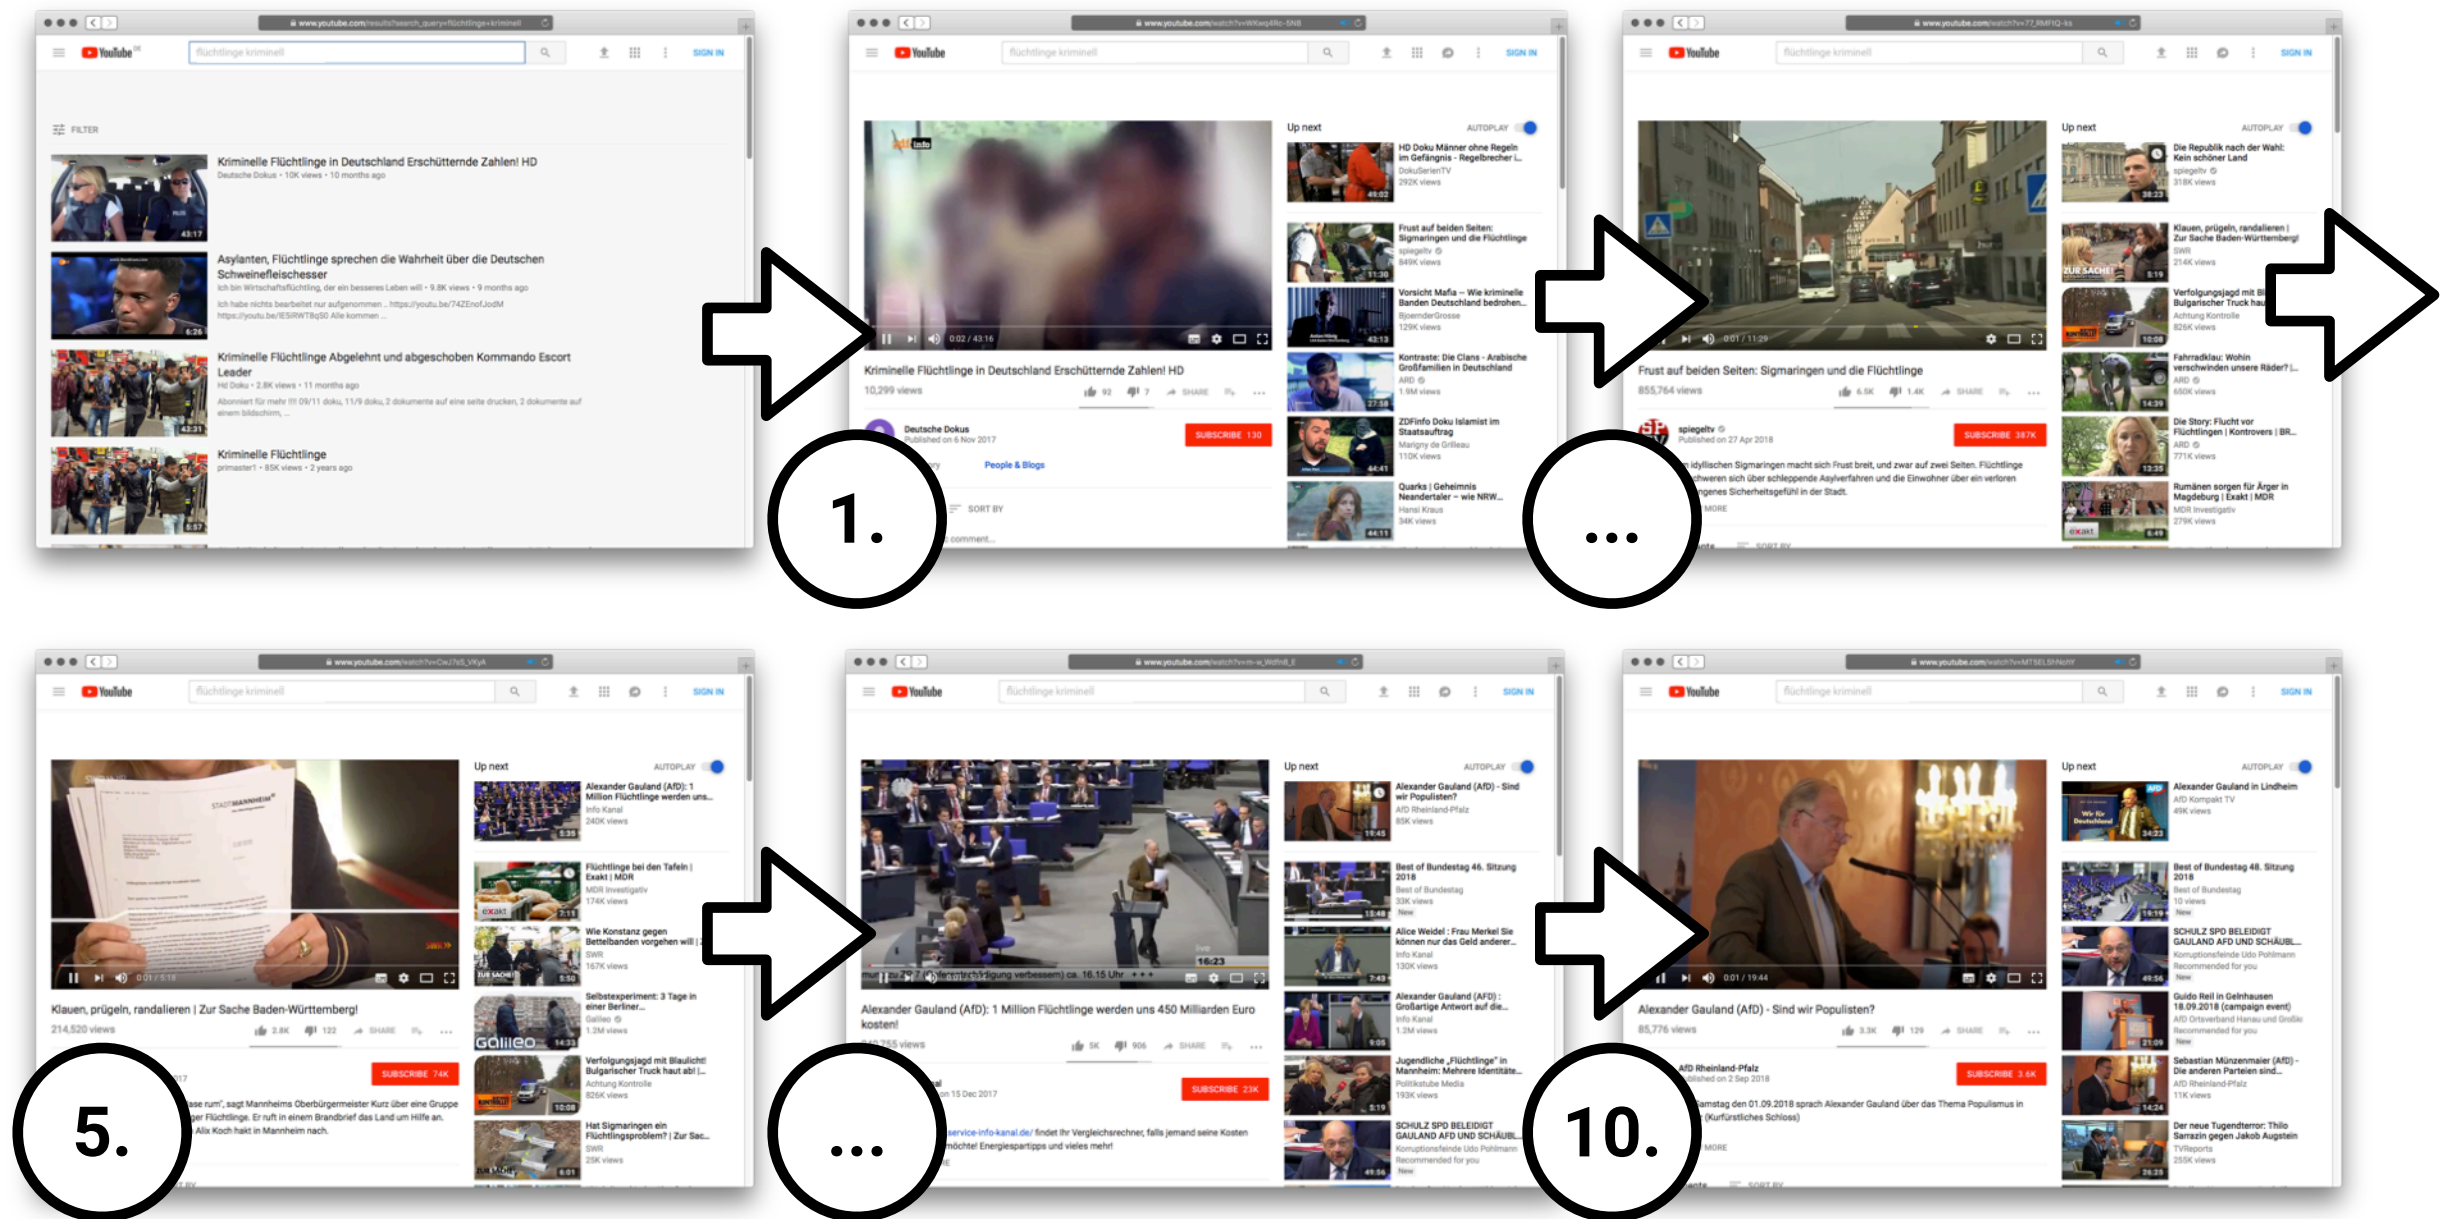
www.youtube.com/results?search_query=flüchtlinge+kriminell

YouTube

flüchtlinge kriminell

SIGN IN

FILTER

Kriminelle Flüchtlinge in Deutschland Erschütternde Zahlen! HD
Deutsche Dokus • 10K views • 10 months ago

43:17

Asylanten, Flüchtlinge sprechen die Wahrheit über die Deutschen Schweinefleischesser
Ich bin Wirtschaftsflüchtling, der ein besseres Leben will • 9.8K views • 9 months ago
Ich habe nichts bearbeitet nur aufgenommen .. https://youtu.be/74ZEnofJodM https://youtu.be/lESiRWT8qS0 Alle kommen ...

6:26

Kriminelle Flüchtlinge Abgelehnt und abgeschoben Kommando Escort Leader
Hd Doku • 2.8K views • 11 months ago
Abonniert für mehr !!! 09/11 doku, 11/9 doku, 2 dokumente auf eine seite drucken, 2 dokumente auf einem bildschirm, ...

43:31

Kriminelle Flüchtlinge
primaster1 • 85K views • 2 years ago

5:57

1.

www.youtube.com/watch?v=WKwq4Rc-5N8

YouTube

flüchtlinge kriminell

SIGN IN

Info

0:02 / 43:16

Kriminelle Flüchtlinge in Deutschland Erschütternde Zahlen! HD
10,299 views
92 7 SHARE

Deutsche Dokus
Published on 6 Nov 2017
SUBSCRIBE 130
People & Blogs
SORT BY

Up next
AUTOPLAY

HD Doku Männer ohne Regeln im Gefängnis - Regelbrecher i...
DokuSerienTV
292K views
49:02

Frust auf beiden Seiten: Sigmaringen und die Flüchtlinge
spiegeltv
849K views
11:30

Vorsicht Mafia – Wie kriminelle Banden Deutschland bedrohen...
BjoernderGrosse
129K views
43:13

Kontraste: Die Clans - Arabische Großfamilien in Deutschland
ARD
1.9M views
27:58

ZDFinfo Doku Islamist im Staatsauftrag
Marigny de Grilleau
110K views
44:41

Quarks | Geheimnis Neandertaler – wie NRW...
Hansi Kraus
34K views
44:11

...

www.youtube.com/watch?v=77_RMFIQ-ks

YouTube

flüchtlinge kriminell

SIGN IN

0:01 / 11:29

Frust auf beiden Seiten: Sigmaringen und die Flüchtlinge
855,764 views
6.5K 1.4K SHARE

spiegeltv
Published on 27 Apr 2018
SUBSCRIBE 387K
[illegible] idyllischen Sigmaringen macht sich Frust breit, und zwar auf zwei Seiten. Flüchtlinge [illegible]chweren sich über schleppende Asylverfahren und die Einwohner über ein verloren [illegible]genes Sicherheitsgefühl in der Stadt.
MORE

Up next
AUTOPLAY

Die Republik nach der Wahl: Kein schöner Land
spiegeltv
318K views
38:23

Klauen, prügeln, randalieren | Zur Sache Baden-Württemberg!
SWR
214K views
5:19

Verfolgungsjagd mit Bl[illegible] Bulgarischer Truck hau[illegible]
Achtung Kontrolle
826K views
10:08

Fahrradklau: Wohin verschwinden unsere Räder? |...
ARD
650K views
14:39

Die Story: Flucht vor Flüchtlingen | Kontrovers | BR...
ARD
771K views
13:35

Rumänen sorgen für Ärger in Magdeburg | Exakt | MDR
MDR Investigativ
279K views
6:49

5.

www.youtube.com/watch?v=Ow J7kS_VKyA

YouTube

flüchtlinge kriminell

SIGN IN

0:01 / 5:18

Klauen, prügeln, randalieren | Zur Sache Baden-Württemberg!
214,520 views
2.8K 122 SHARE

SUBSCRIBE 74K
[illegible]ase rum", sagt Mannheims Oberbürgermeister Kurz über eine Gruppe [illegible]er Flüchtlinge. Er ruft in einem Brandbrief das Land um Hilfe an. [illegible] Alix Koch hakt in Mannheim nach.

Up next
AUTOPLAY

Alexander Gauland (AfD): 1 Million Flüchtlinge werden uns...
Info Kanal
240K views
5:35

Flüchtlinge bei den Tafeln | Exakt | MDR
MDR Investigativ
174K views
7:11

Wie Konstanz gegen Bettelbanden vorgehen will |
SWR
167K views
5:50

Selbstexperiment: 3 Tage in einer Berliner...
Galileo
1.2M views
14:33

Verfolgungsjagd mit Blaulicht! Bulgarischer Truck haut ab! |...
Achtung Kontrolle
826K views
10:08

Hat Sigmaringen ein Flüchtlingsproblem? | Zur Sac...
SWR
25K views
6:01

...

www.youtube.com/watch?v=m-w_Wdfn8_E

YouTube

flüchtlinge kriminell

SIGN IN

16:23

Alexander Gauland (AfD): 1 Million Flüchtlinge werden uns 450 Milliarden Euro kosten!
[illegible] views
5K 906 SHARE

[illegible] 15 Dec 2017
SUBSCRIBE 23K
service-info-kanal.de/ findet Ihr Vergleichsrechner, falls jemand seine Kosten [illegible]öchte! Energiespartipps und vieles mehr!

Up next
AUTOPLAY

Alexander Gauland (AfD) - Sind wir Populisten?
AfD Rheinland-Pfalz
85K views
19:45

Best of Bundestag 46. Sitzung 2018
Best of Bundestag
33K views
New
13:48

Alice Weidel : Frau Merkel Sie können nur das Geld anderer...
Info Kanal
130K views
7:43

Alexander Gauland (AfD) : Großartige Antwort auf die...
Info Kanal
1.2M views
9:05

Jugendliche „Flüchtlinge" in Mannheim: Mehrere Identitäte...
Politikstube Media
193K views
5:19

SCHULZ SPD BELEIDIGT GAULAND AFD UND SCHÄUBL...
Korruptionsfeinde Udo Pohlmann
Recommended for you
New
49:56

10.

www.youtube.com/watch?v=MTSEL5hNchf

YouTube

flüchtlinge kriminell

SIGN IN

0:01 / 19:44

Alexander Gauland (AfD) - Sind wir Populisten?
85,776 views
3.3K 129 SHARE

AfD Rheinland-Pfalz
Published on 2 Sep 2018
SUBSCRIBE 3.6K
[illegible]amstag den 01.09.2018 sprach Alexander Gauland über das Thema Populismus in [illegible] (Kurfürstliches Schloss)
MORE
SORT BY

Up next
AUTOPLAY

Alexander Gauland in Lindheim
AfD Kompakt TV
49K views
34:23

Best of Bundestag 48. Sitzung 2018
Best of Bundestag
10 views
New
19:19

SCHULZ SPD BELEIDIGT GAULAND AFD UND SCHÄUBL...
Korruptionsfeinde Udo Pohlmann
Recommended for you
New
49:56

Guido Reil in Gelnhausen 18.09.2018 (campaign event)
AfD Ortsverband Hanau und Großkr
Recommended for you
New
21:09

Sebastian Münzenmaier (AfD) - Die anderen Parteien sind...
AfD Rheinland-Pfalz
11K views
14:24

Der neue Tugendterror: Thilo Sarrazin gegen Jakob Augstein
TVReports
255K views
26:29